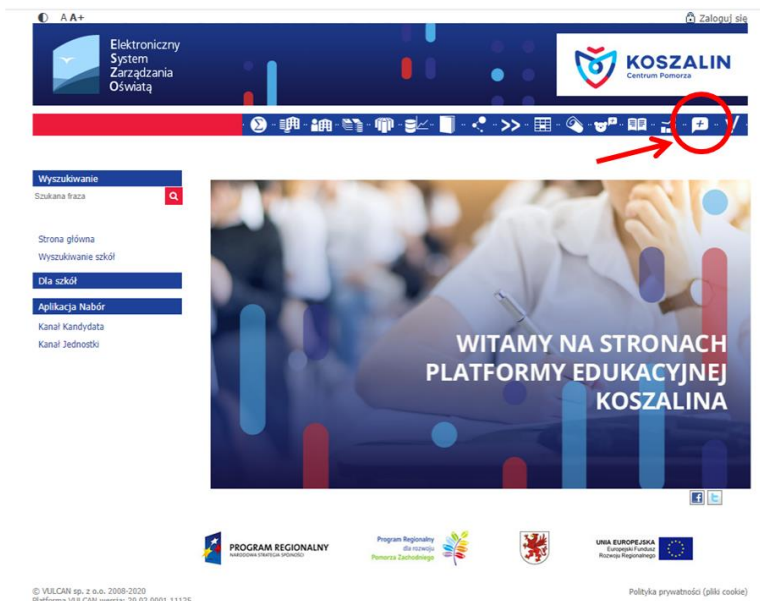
A A+

Zaloguj się

Elektroniczny System Zarządzania Oświatą

KOSZALIN
Centrum Pomorza

Wyszukiwanie

Szukana fraza

Strona główna
Wyszukiwanie szkół

Dla szkół

Aplikacja Nabór

Kanał Kandydata
Kanał Jednostki

WITAMY NA STRONACH PLATFORMY EDUKACYJNEJ KOSZALINA

PROGRAM REGIONALNY
NARODOWA STRATEGIA SPÓJNOŚCI

Program Regionalny dla rozwoju Pomorza Zachodniego

UNIA EUROPEJSKA
Europejski Fundusz Rozwoju Regionalnego

© VULCAN sp. z o.o. 2008-2020
Platforma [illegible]

Polityka prywatności (pliki cookie)